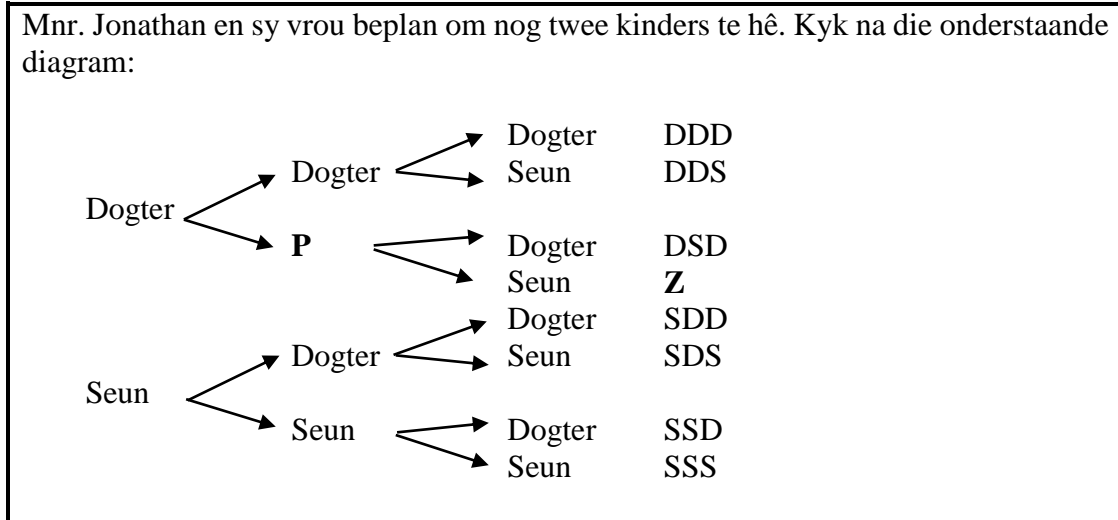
Mnr. Jonathan en sy vrou beplan om nog twee kinders te hê. Kyk na die onderstaande diagram:

Dogter
Dogter
Dogter DDD
Seun DDS
P
Dogter DSD
Seun **Z**
Seun
Dogter
Dogter SDD
Seun SDS
Seun
Dogter SSD
Seun SSS